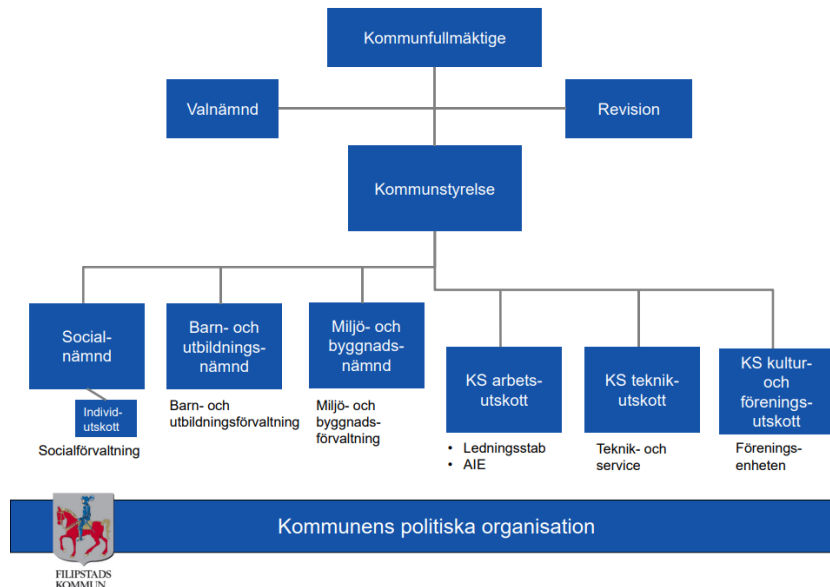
Kommunfullmäktige

Valnämnd

Revision

Kommunstyrelse

Socialnämnd

Individutskott

Socialförvaltning

Barn- och utbildningsnämnd

Barn- och utbildningsförvaltning

Miljö- och byggnadsnämnd

Miljö- och byggnadsförvaltning

KS arbetsutskott

- Ledningsstab
- AIE

KS teknikutskott

Teknik- och service

KS kultur- och föreningsutskott

Föreningsenheten

FILIPSTADS KOMMUN

Kommunens politiska organisation